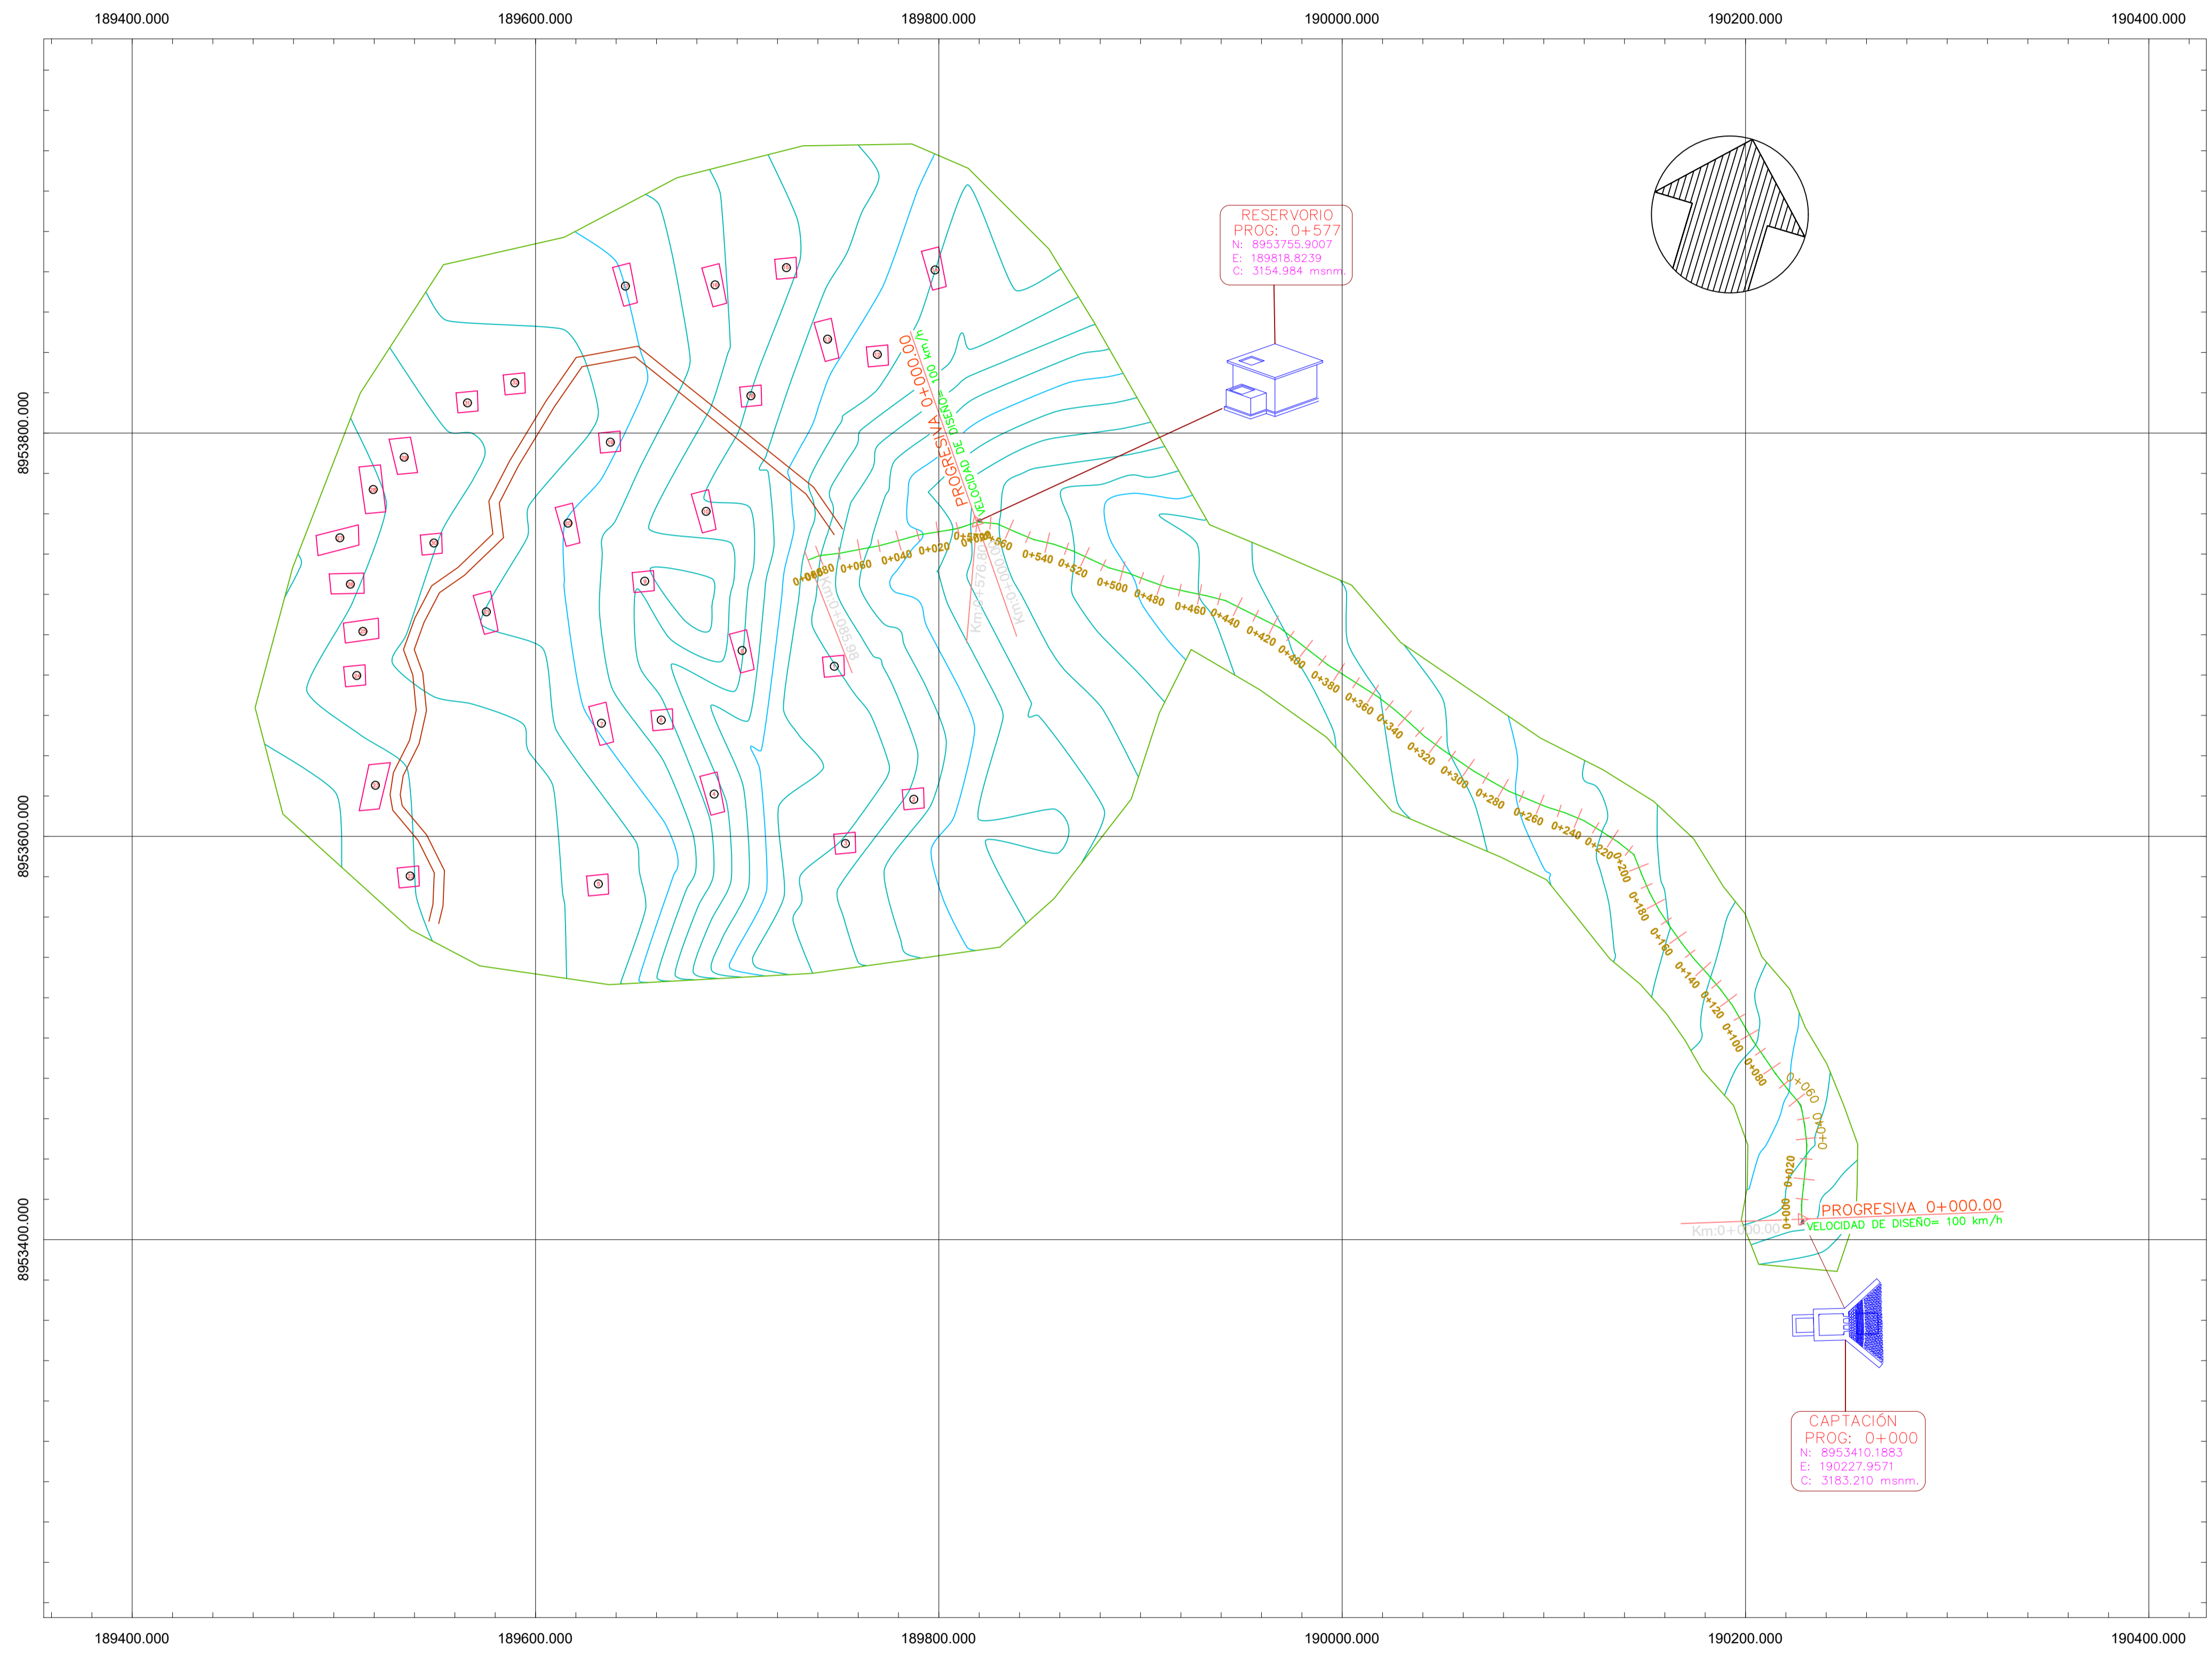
189400.000 189600.000 189800.000 190000.000 190200.000 190400.000

8953800.000
8953600.000
8953400.000

RESERVORIO
PROG: 0+577
N: 8953755.9007
E: 189818.8239
C: 3154.984 msnm.

PROGRESIVA 0+000.00
VELOCIDAD DE DISEÑO= 100 km/h

0+000 0+020 0+040 0+060 0+080 0+100 0+120 0+140 0+160 0+180 0+200 0+220 0+240 0+260 0+280 0+300 0+320 0+340 0+360 0+380 0+400 0+420 0+440 0+460 0+480 0+500 0+520 0+540 0+560 0+577

0+000 0+020 0+040 0+060 0+080

Km:0+085.98
Km:0+576.86
Km:0+000.00

PROGRESIVA 0+000.00
VELOCIDAD DE DISEÑO= 100 km/h
Km:0+000.00

CAPTACIÓN
PROG: 0+000
N: 8953410.1883
E: 190227.9571
C: 3183.210 msnm.

189400.000 189600.000 189800.000 190000.000 190200.000 190400.000